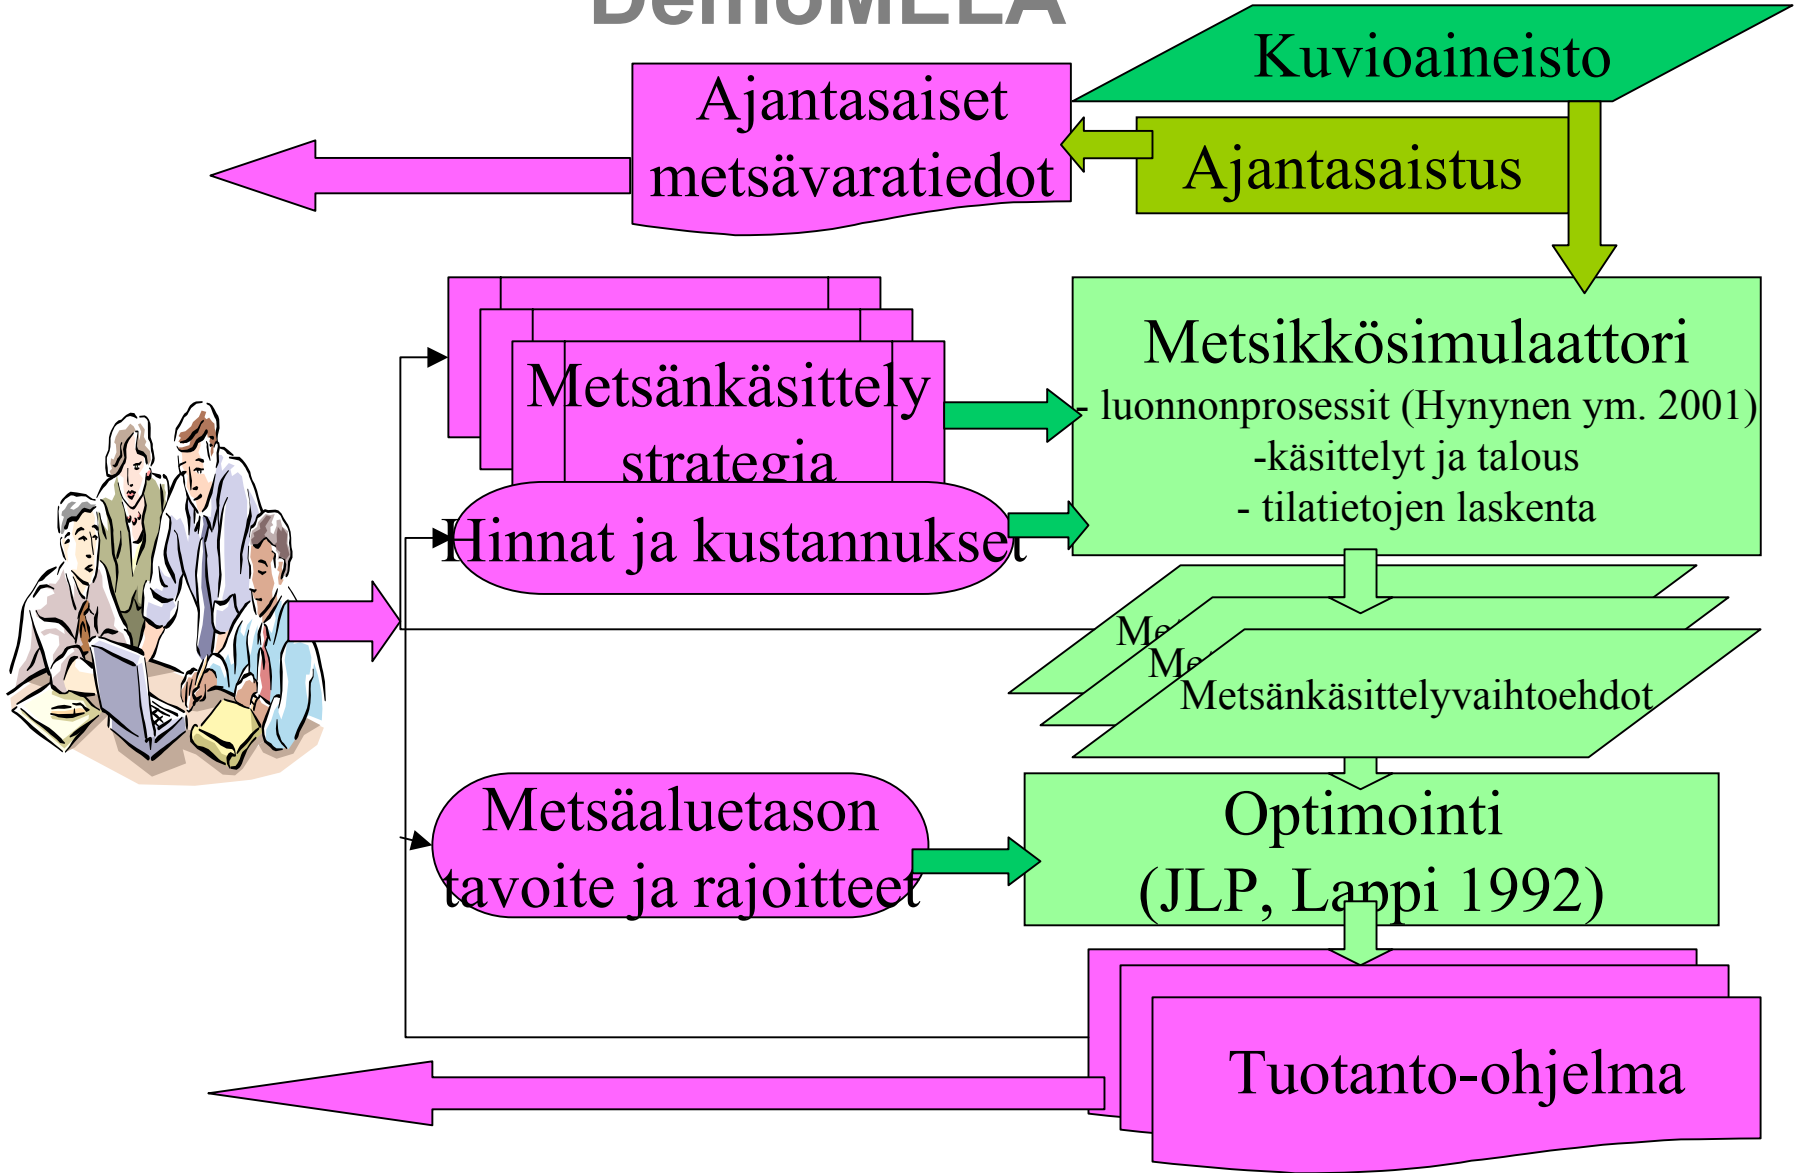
DemoMELA

Kuvioaineisto

Ajantasaiset metsävaratiedot

Ajantasaistus

Metsänkäsittely strategia

Metsikkösimulaattori
- luonnonprosessit (Hynynen ym. 2001)
-käsittelyt ja talous
- tilatietojen laskenta

Hinnat ja kustannukset

Me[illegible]
Me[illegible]
Metsänkäsittelyvaihtoehdot

Metsäaluetason tavoite ja rajoitteet

Optimointi
(JLP, Lappi 1992)

Tuotanto-ohjelma